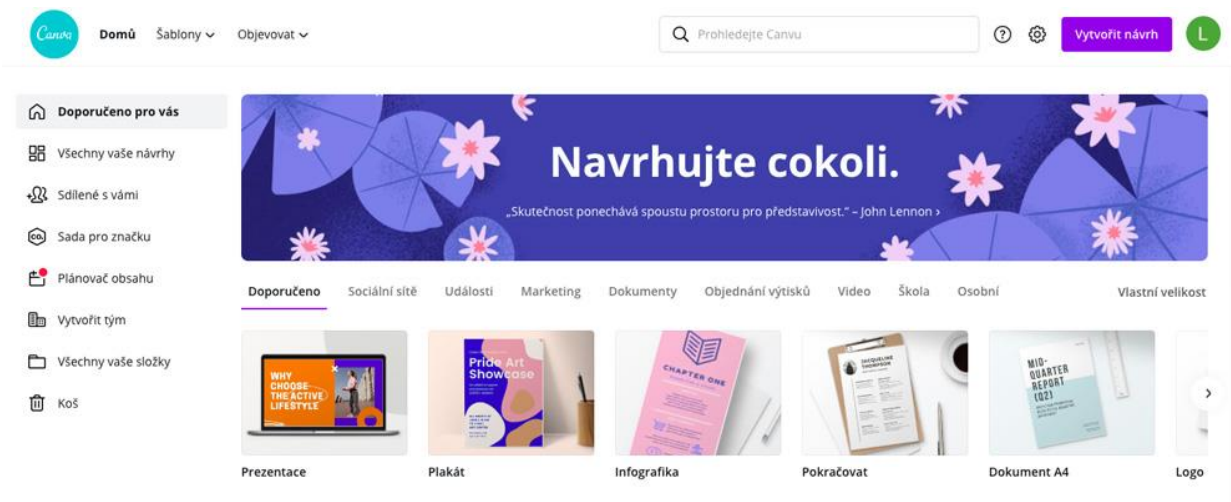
Canva Domů Šablony Objevovat

Prohledejte Canvu

Vytvořit návrh L

Doporučeno pro vás
Všechny vaše návrhy
Sdílené s vámi
Sada pro značku
Plánovač obsahu
Vytvořit tým
Všechny vaše složky
Koš

Navrhujte cokoli.

„Skutečnost ponechává spoustu prostoru pro představivost." – John Lennon ›

Doporučeno Sociální sítě Události Marketing Dokumenty Objednání výtisků Video Škola Osobní Vlastní velikost

WHY CHOOSE THE ACTIVE LIFESTYLE

Pride Art Showcase

CHAPTER ONE

JACQUELINE THOMPSON

MID-QUARTER REPORT [Q2]

Prezentace
Plakát
Infografika
Pokračovat
Dokument A4
Logo